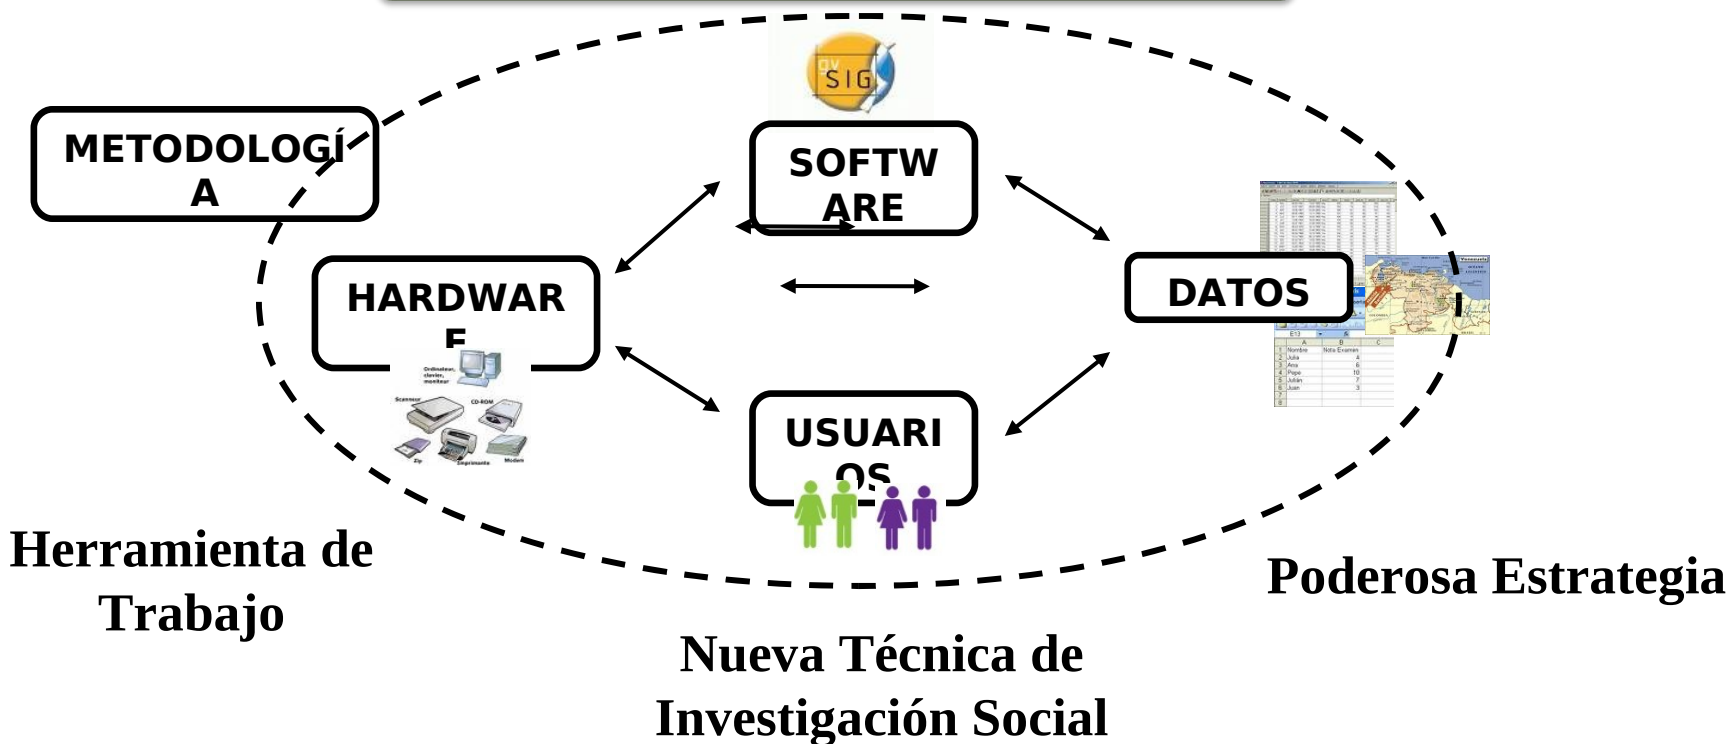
gvSIG

METODOLOGÍA

SOFTWARE

HARDWARE

Ordinateur, clavier, moniteur

Scanner

CD-ROM

Zip

Imprimante

Modem

DATOS

USUARIOS

Herramienta de Trabajo

Poderosa Estrategia

Nueva Técnica de Investigación Social